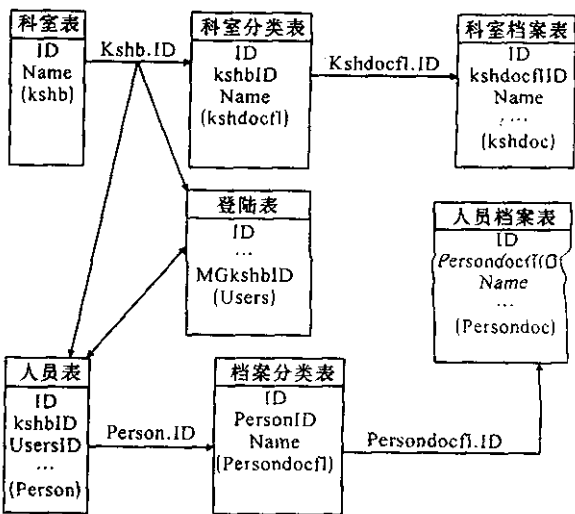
科室表
ID
Name
(kshb)

Kshb.ID

科室分类表
ID
kshbID
Name
(kshdocfl)

Kshdocfl.ID

科室档案表
ID
kshdocflID
Name
,…
(kshdoc)

登陆表
ID
…
MGkshbID
(Users)

人员档案表
ID
PersondocflID
Name
…
(Persondoc)

人员表
ID
kshbID
UsersID
…
(Person)

Person.ID

档案分类表
ID
PersonID
Name
(Persondocfl)

Persondocfl.ID